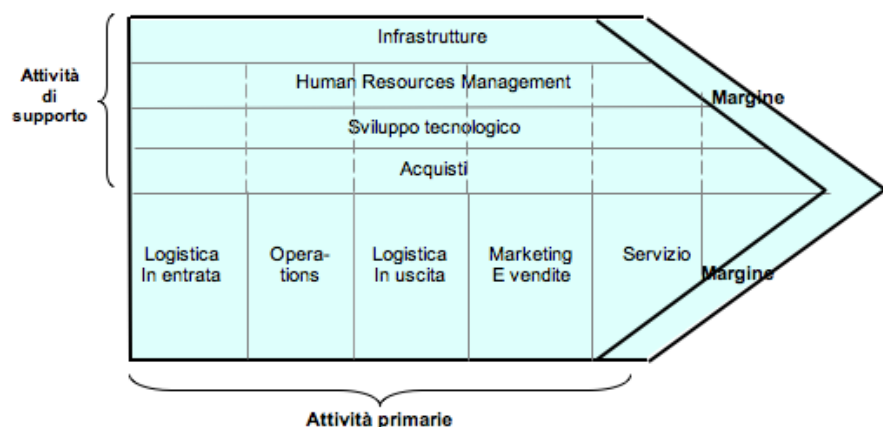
Attività di supporto

Infrastrutture

Human Resources Management

Sviluppo tecnologico

Acquisti

Margine

Logistica In entrata

Opera-tions

Logistica In uscita

Marketing E vendite

Servizio

Margine

Attività primarie